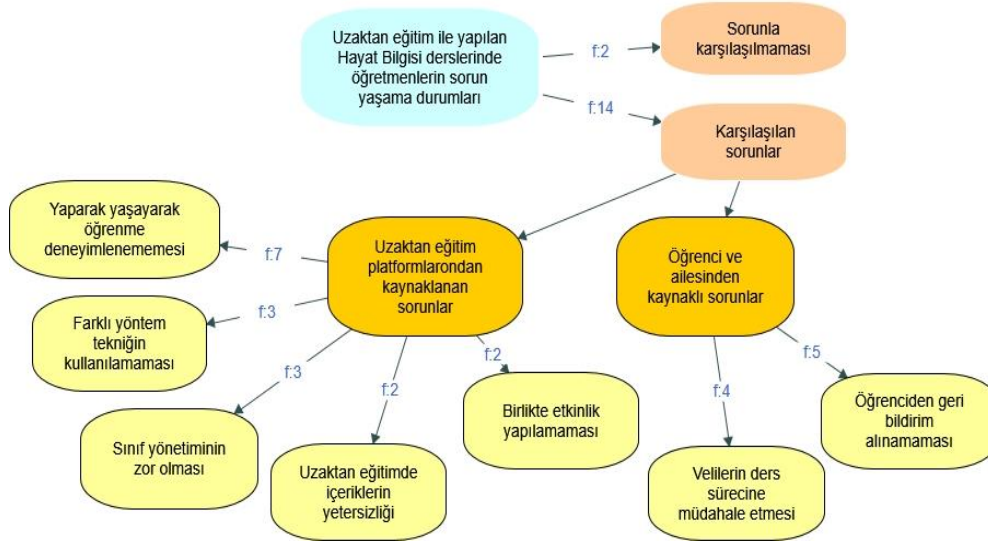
Uzaktan eğitim ile yapılan Hayat Bilgisi derslerinde öğretmenlerin sorun yaşama durumları

f:2

Sorunla karşılaşılmaması

f:14

Karşılaşılan sorunlar

Uzaktan eğitim platformlarondan kaynaklanan sorunlar

Öğrenci ve ailesinden kaynaklı sorunlar

f:7

Yaparak yaşayarak öğrenme deneyimlenememesi

f:3

Farklı yöntem tekniğin kullanılamaması

f:3

Sınıf yönetiminin zor olması

f:2

Uzaktan eğitimde içeriklerin yetersizliği

f:2

Birlikte etkinlik yapılamaması

f:4

Velilerin ders sürecine müdahale etmesi

f:5

Öğrenciden geri bildirim alınamaması